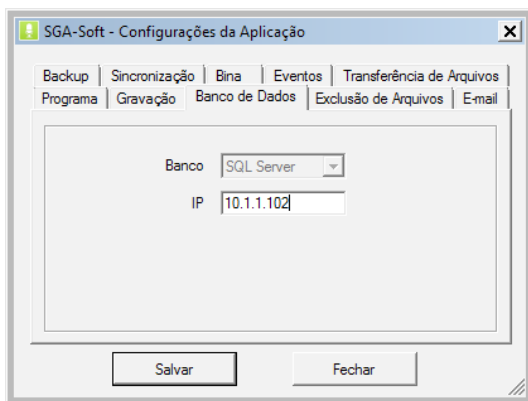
SGA-Soft - Configurações da Aplicação

Backup | Sincronização | Bina | Eventos | Transferência de Arquivos
Programa | Gravação | Banco de Dados | Exclusão de Arquivos | E-mail

Banco SQL Server
IP 10.1.1.102

Salvar
Fechar